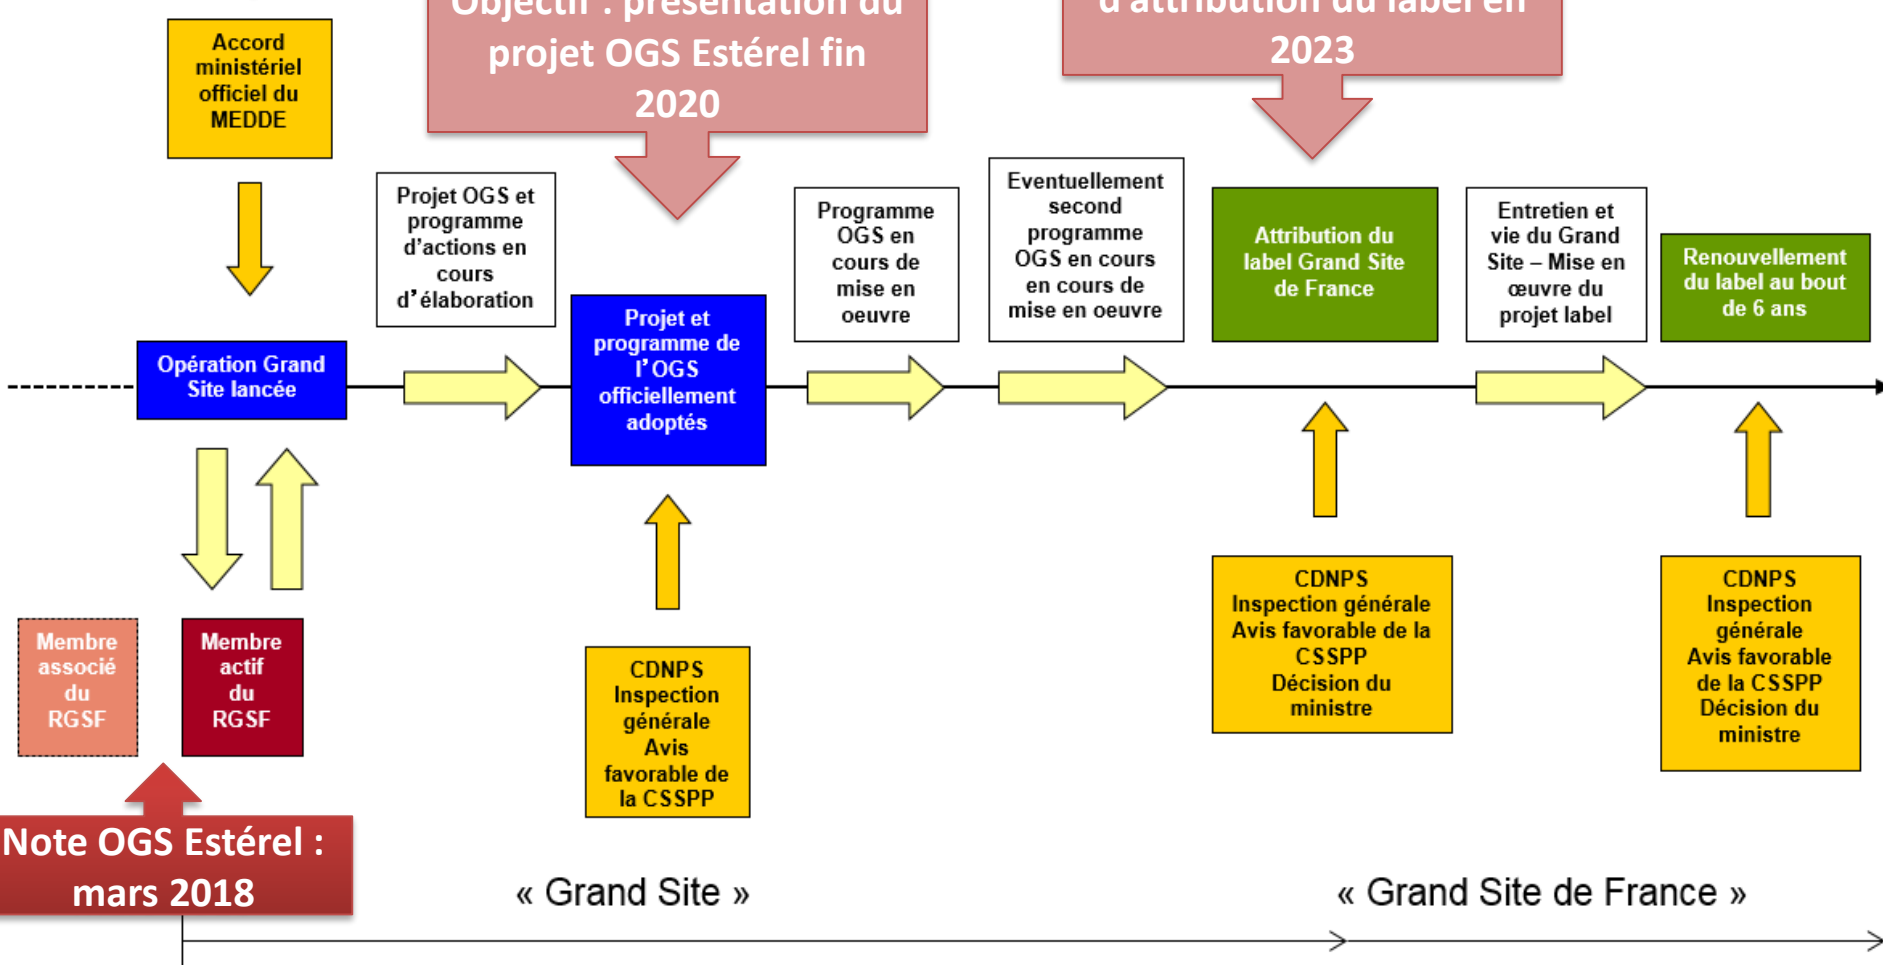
Accord ministériel officiel du MEDDE

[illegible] projet OGS Estérel fin 2020

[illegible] 2023

Projet OGS et programme d'actions en cours d'élaboration

Programme OGS en cours de mise en oeuvre

Eventuellement second programme OGS en cours en cours de mise en oeuvre

Attribution du label Grand Site de France

Entretien et vie du Grand Site – Mise en œuvre du projet label

Renouvellement du label au bout de 6 ans

Opération Grand Site lancée

Projet et programme de l'OGS officiellement adoptés

Membre associé du RGSF

Membre actif du RGSF

CDNPS Inspection générale Avis favorable de la CSSPP

CDNPS Inspection générale Avis favorable de la CSSPP Décision du ministre

CDNPS Inspection générale Avis favorable de la CSSPP Décision du ministre

Note OGS Estérel : mars 2018

« Grand Site »

« Grand Site de France »